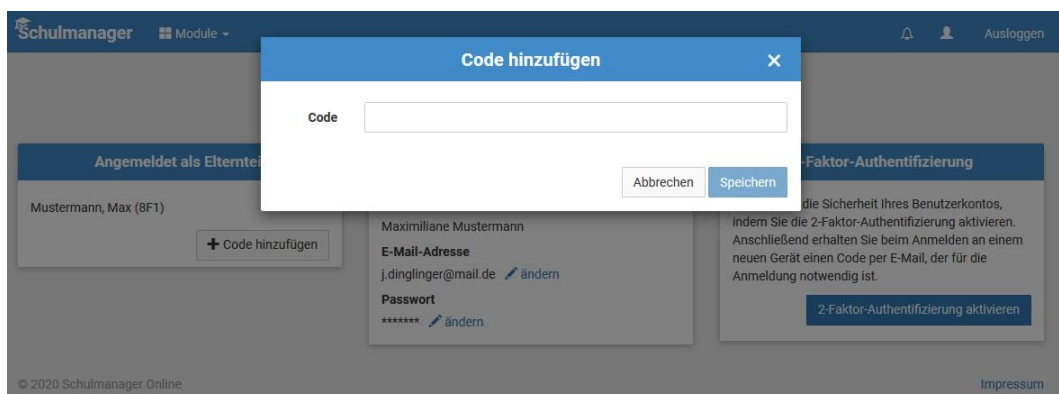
Schulmanager Module

Ausloggen

Code hinzufügen ×

Code

Abbrechen Speichern

Angemeldet als Elternte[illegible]

Mustermann, Max (8F1)

+ Code hinzufügen

Maximiliane Mustermann

E-Mail-Adresse

j.dinglinger@mail.de ändern

Passwort

******* ändern

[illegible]-Faktor-Authentifizierung

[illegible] die Sicherheit Ihres Benutzerkontos, indem Sie die 2-Faktor-Authentifizierung aktivieren. Anschließend erhalten Sie beim Anmelden an einem neuen Gerät einen Code per E-Mail, der für die Anmeldung notwendig ist.

2-Faktor-Authentifizierung aktivieren

© 2020 Schulmanager Online

Impressum